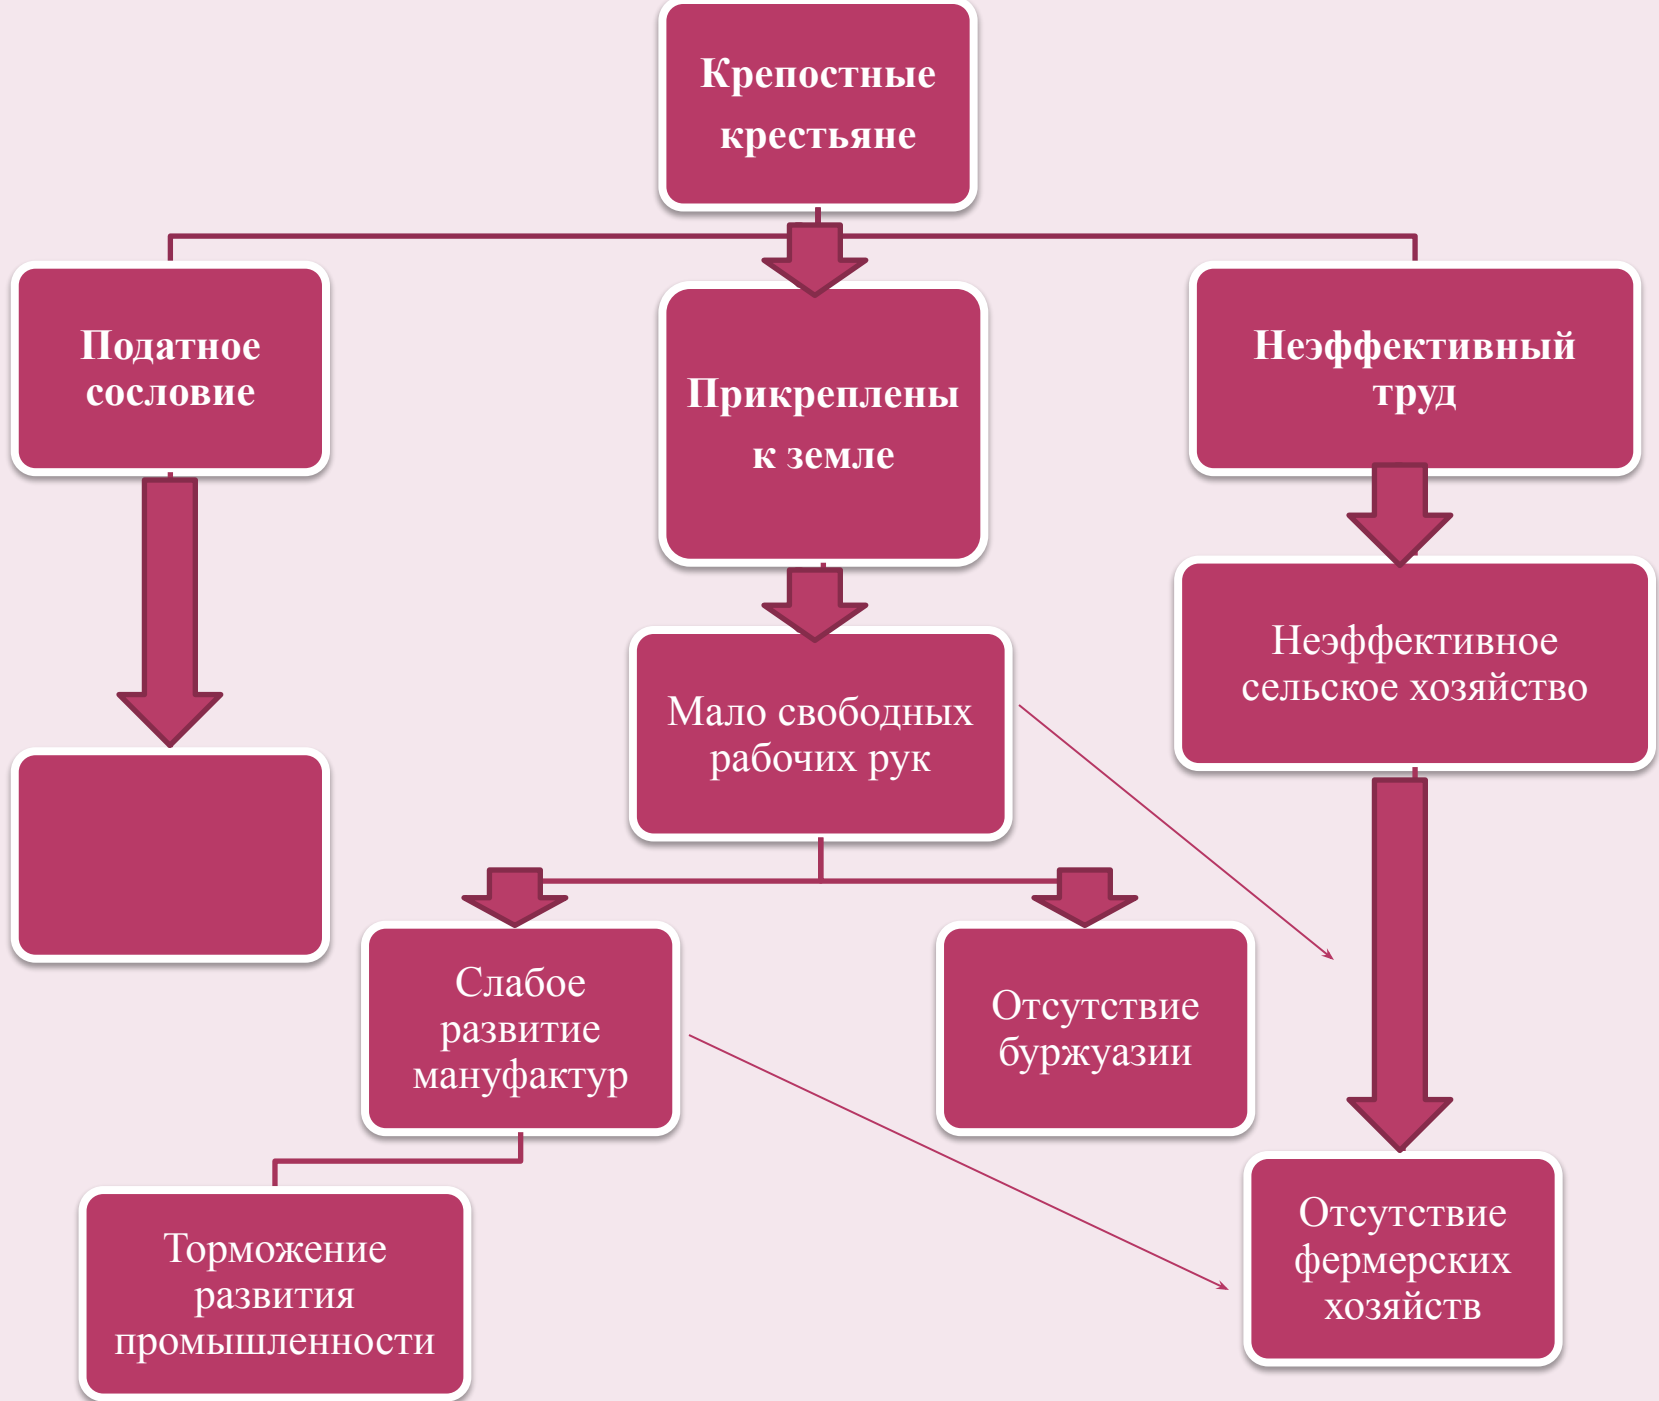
Крепостные крестьяне

Податное сословие

Прикреплены к земле

Неэффективный труд

Мало свободных рабочих рук

Неэффективное сельское хозяйство

Слабое развитие мануфактур

Отсутствие буржуазии

Торможение развития промышленности

Отсутствие фермерских хозяйств